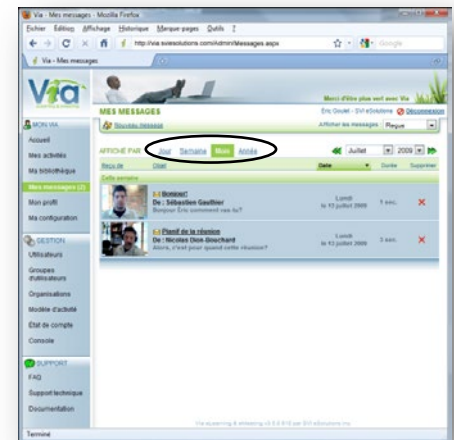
Via - Mes messages - Mozilla Firefox

Fichier Édition Affichage Historique Marque-pages Outils ?

http://via.sviesolutions.com/Admin/Messages.aspx

Google

Via - Mes messages

Via

Merci d'être plus vert avec Via

MES MESSAGES

Eric Goulet - SVI eSolutions Déconnexion

Nouveau message

Afficher les messages Reçus

MON VIA

Accueil

Mes activités

Ma bibliothèque

Mes messages (2)

Mon profil

Ma configuration

GESTION

Utilisateurs

Groupes d'utilisateurs

Organisations

Modèle d'activité

État de compte

Console

SUPPORT

FAQ

Support technique

Documentation

AFFICHE PAR : Jour Semaine Mois Année

Juillet 2009

Reçu de | Objet | Date | Durée | Supprimer

Cette semaine

Bonjour!
De : Sébastien Gauthier
Bonjour Éric comment vas-tu?
Lundi le 13 juillet 2009
3 sec.

Planif de la réunion
De : Nicolas Dion-Bouchard
Alors, c'est pour quand cette réunion?
Lundi le 13 juillet 2009
3 sec.

Via eLearning & eMeeting v3.0.0.610 par SVI eSolutions Inc.

Terminé